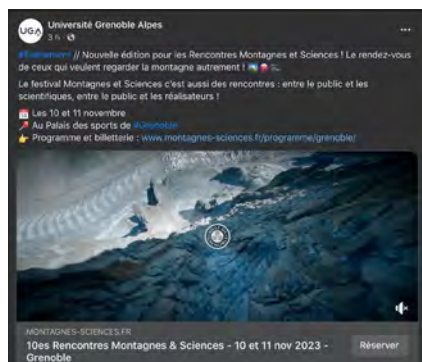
UGA Université Grenoble Alpes
3 h ·

#Evènement // Nouvelle édition pour les Rencontres Montagnes et Sciences ! Le rendez-vous de ceux qui veulent regarder la montagne autrement !

Le festival Montagnes et Sciences c'est aussi des rencontres : entre le public et les scientifiques, entre le public et les réalisateurs !

📅 Les 10 et 11 novembre
📍 Au Palais des sports de #Grenoble
👉 Programme et billetterie : www.montagnes-sciences.fr/programme/grenoble/

MONTAGNES-SCIENCES.FR
10es Rencontres Montagnes & Sciences - 10 et 11 nov 2023 - Grenoble
Réserver